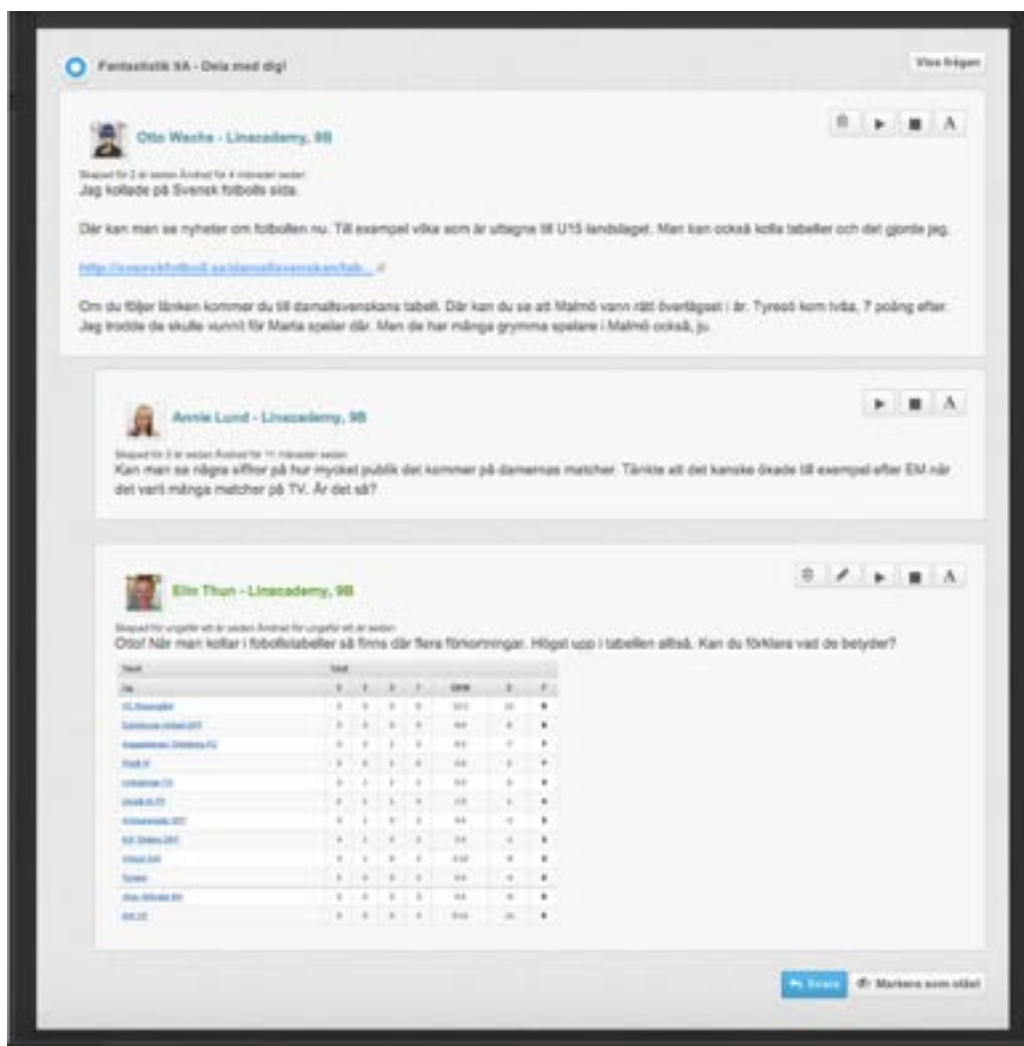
Fantastistik 9A - Dela med dig!

Visa frågan

Otto Wachs - Linacademy, 9B

Skapad för 2 år sedan Ändrad för 4 månader sedan

Jag kollade på Svensk fotbolls sida.

Där kan man se nyheter om fotbollen nu. Till exempel vilka som är uttagna till U15 landslaget. Man kan också kolla tabeller och det gjorde jag.

http://svenskfotboll.se/damallsvenskan/tab... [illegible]

Om du följer länken kommer du till damallsvenskans tabell. Där kan du se att Malmö vann rätt överlägset i år. Tyresö kom tvåa, 7 poäng efter. Jag trodde de skulle vunnit för Marta spelar där. Men de har många grymma spelare i Malmö också, ju.

Annie Lund - Linacademy, 9B

Skapad för 2 år sedan Ändrad för 11 månader sedan

Kan man se några siffror på hur mycket publik det kommer på damernas matcher. Tänkte att det kanske ökade till exempel efter EM när det varit många matcher på TV. Är det så?

Elin Thun - Linacademy, 9B

Skapad för ungefär ett år sedan Ändrad för ungefär ett år sedan

Otto! När man kollar i fotbollstabeller så finns där flera förkortningar. Högst upp i tabellen alltså. Kan du förklara vad de betyder?

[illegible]

Svara

Markera som oläst